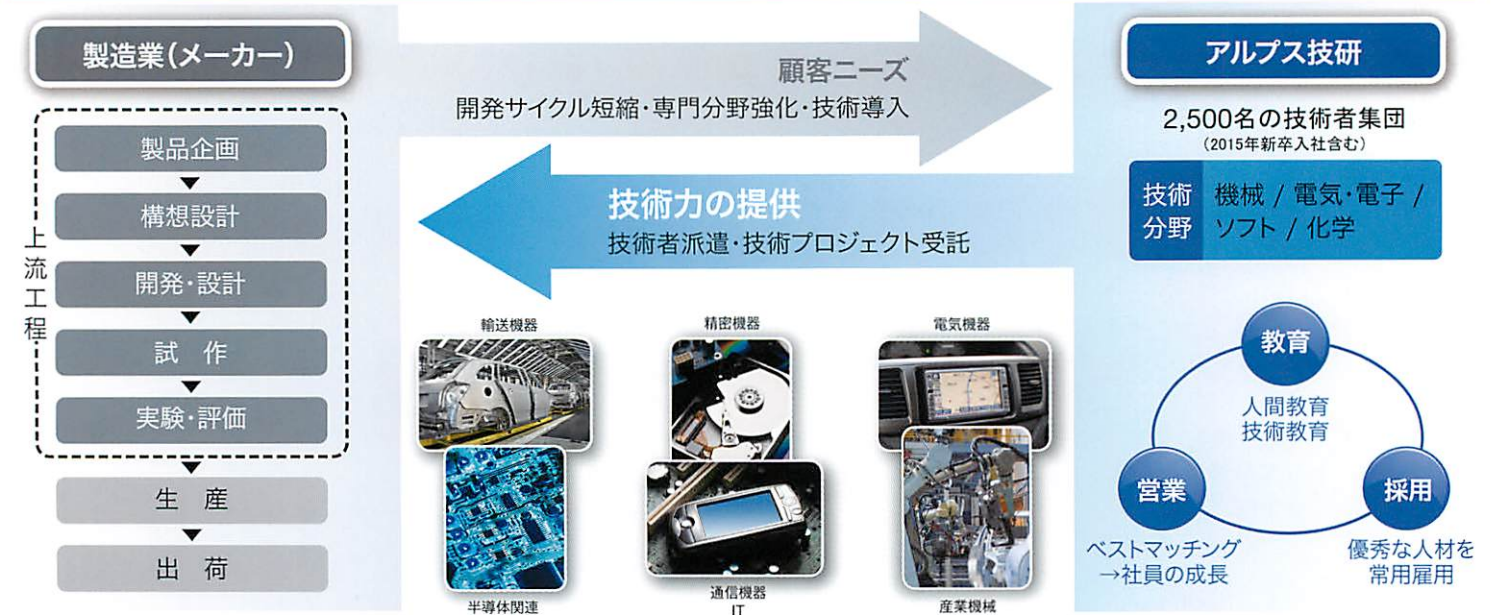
製造業(メーカー)

上流工程

製品企画
構想設計
開発・設計
試　作
実験・評価
生　産
出　荷

顧客ニーズ
開発サイクル短縮・専門分野強化・技術導入

技術力の提供
技術者派遣・技術プロジェクト受託

輸送機器
半導体関連
精密機器
通信機器
IT
電気機器
産業機械

アルプス技研

2,500名の技術者集団
(2015年新卒入社含む)

技術分野　機械 / 電気・電子 / ソフト / 化学

教育
人間教育
技術教育

営業
ベストマッチング
→社員の成長

採用
優秀な人材を
常用雇用